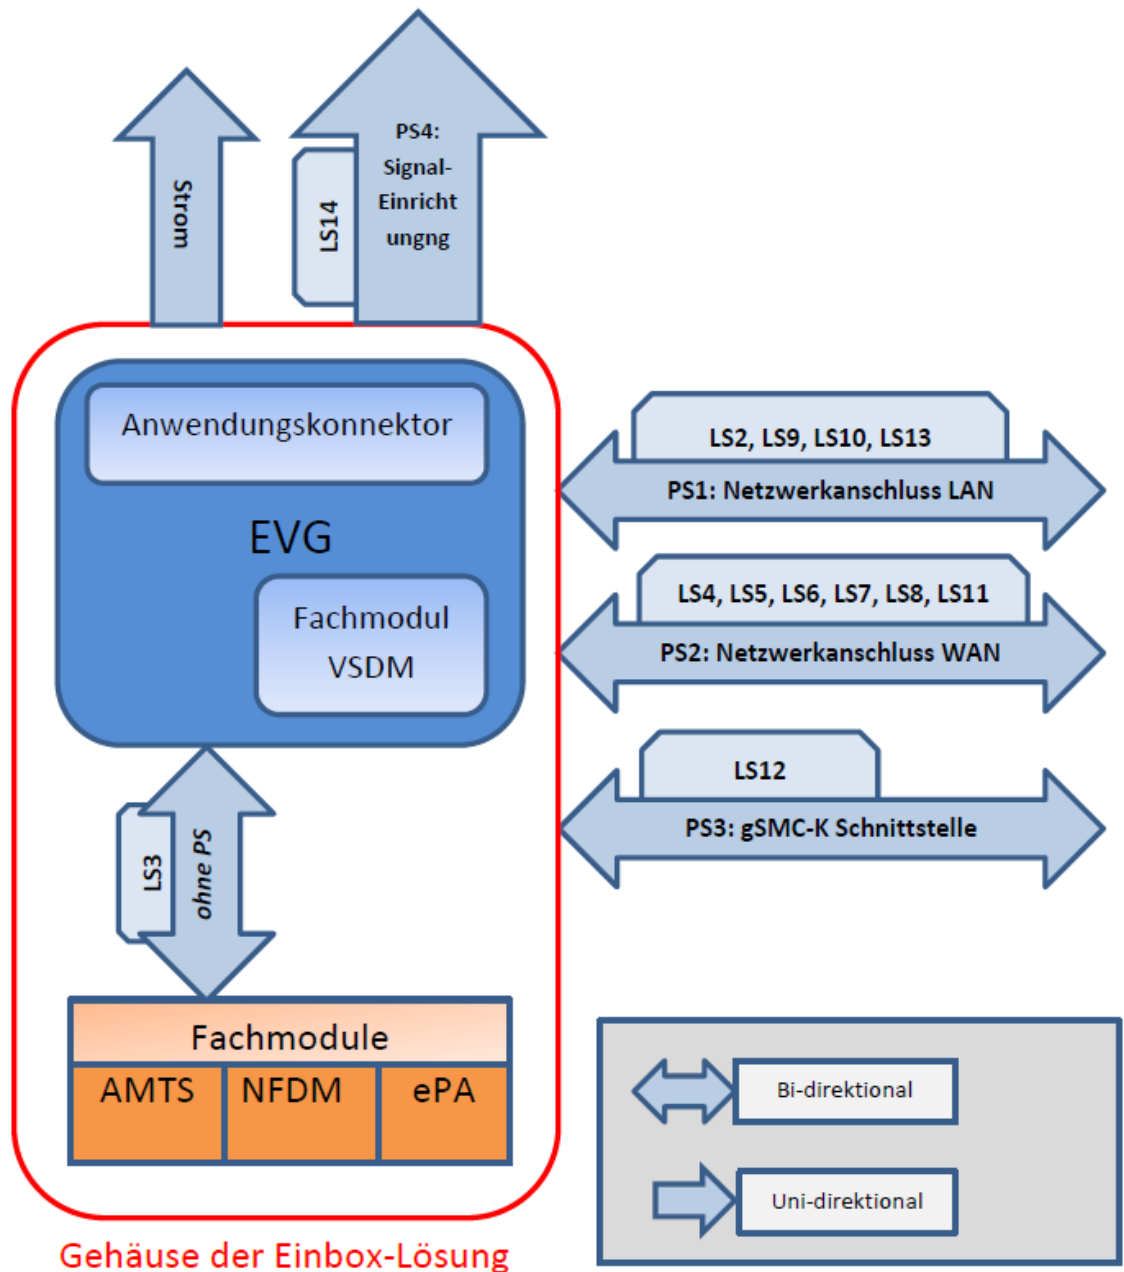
Strom

LS14

PS4: Signal-Einricht ungng

Anwendungskonnektor

EVG

Fachmodul VSDM

LS2, LS9, LS10, LS13

PS1: Netzwerkanschluss LAN

LS4, LS5, LS6, LS7, LS8, LS11

PS2: Netzwerkanschluss WAN

LS12

PS3: gSMC-K Schnittstelle

LS3

ohne PS

Fachmodule

| AMTS | NFDM | ePA |
|---|---|---|

Bi-direktional

Uni-direktional

Gehäuse der Einbox-Lösung